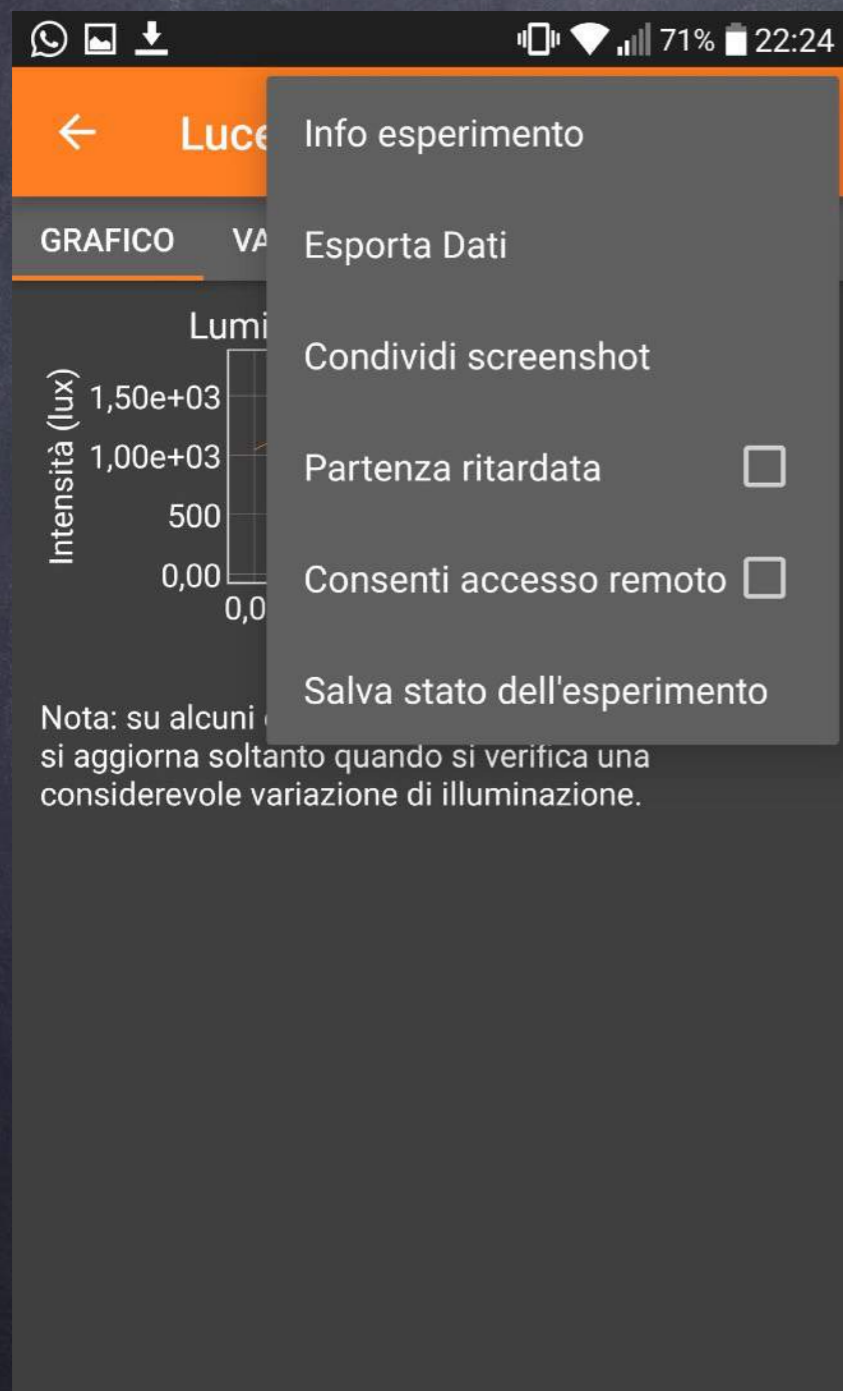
71% 22:24

←

Luce

GRAFICO

VA

Lumi

Intensità (lux)

1,50e+03

1,00e+03

500

0,00

0,0

Nota: su alcuni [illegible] si aggiorna soltanto quando si verifica una considerevole variazione di illuminazione.

Info esperimento

Esporta Dati

Condividi screenshot

Partenza ritardata

Consenti accesso remoto

Salva stato dell'esperimento